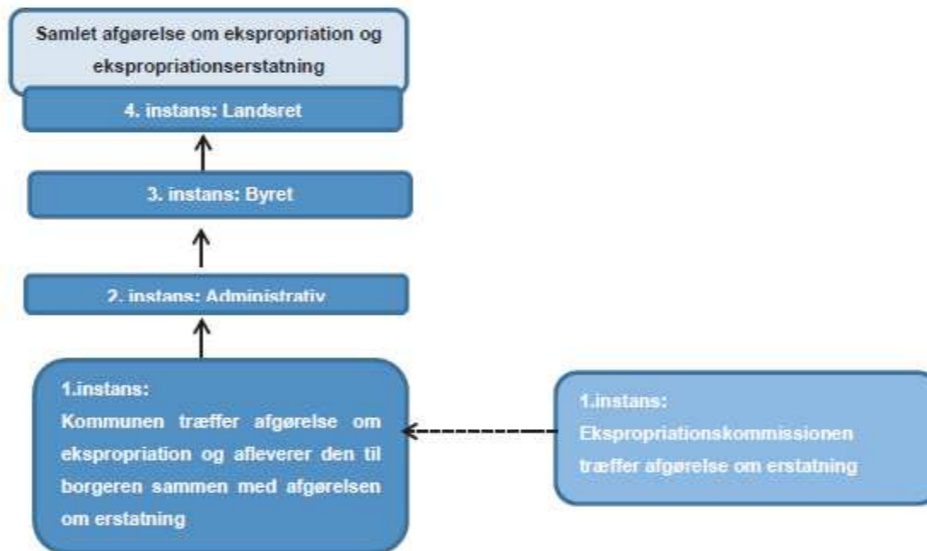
Samlet afgørelse om ekspropriation og ekspropriationserstatning

4. instans: Landsret

3. instans: Byret

2. instans: Administrativ

1.instans:
Kommunen træffer afgørelse om ekspropriation og afleverer den til borgeren sammen med afgørelsen om erstatning

1.instans:
Ekspropriationskommissionen træffer afgørelse om erstatning